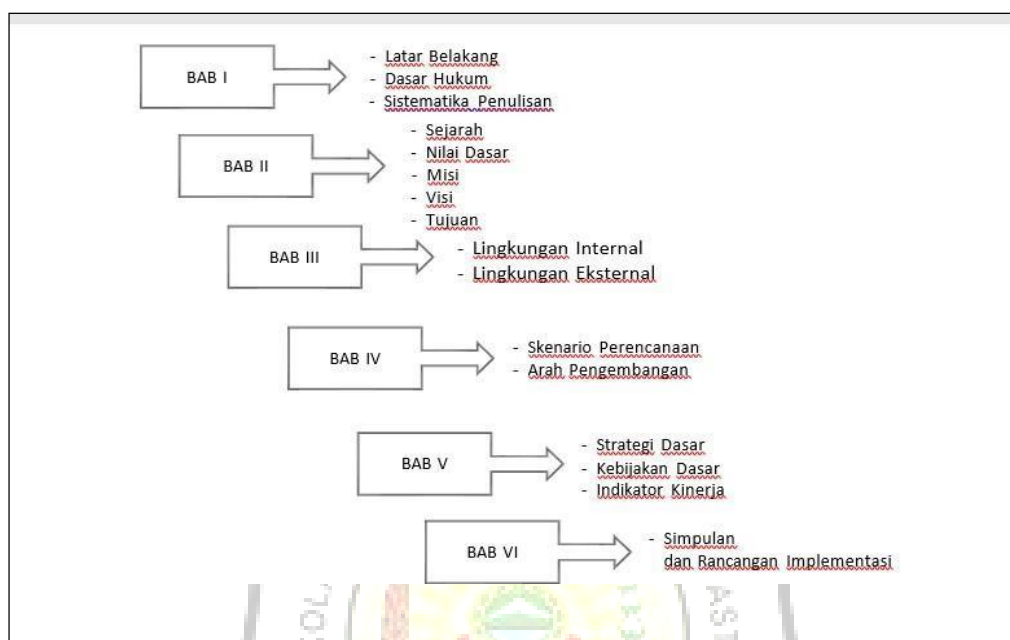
BAB I

- Latar Belakang
- Dasar Hukum
- Sistematika Penulisan

BAB II

- Sejarah
- Nilai Dasar
- Misi
- Visi
- Tujuan

BAB III

- Lingkungan Internal
- Lingkungan Eksternal

BAB IV

- Skenario Perencanaan
- Arah Pengembangan

BAB V

- Strategi Dasar
- Kebijakan Dasar
- Indikator Kinerja

BAB VI

- Simpulan dan Rancangan Implementasi